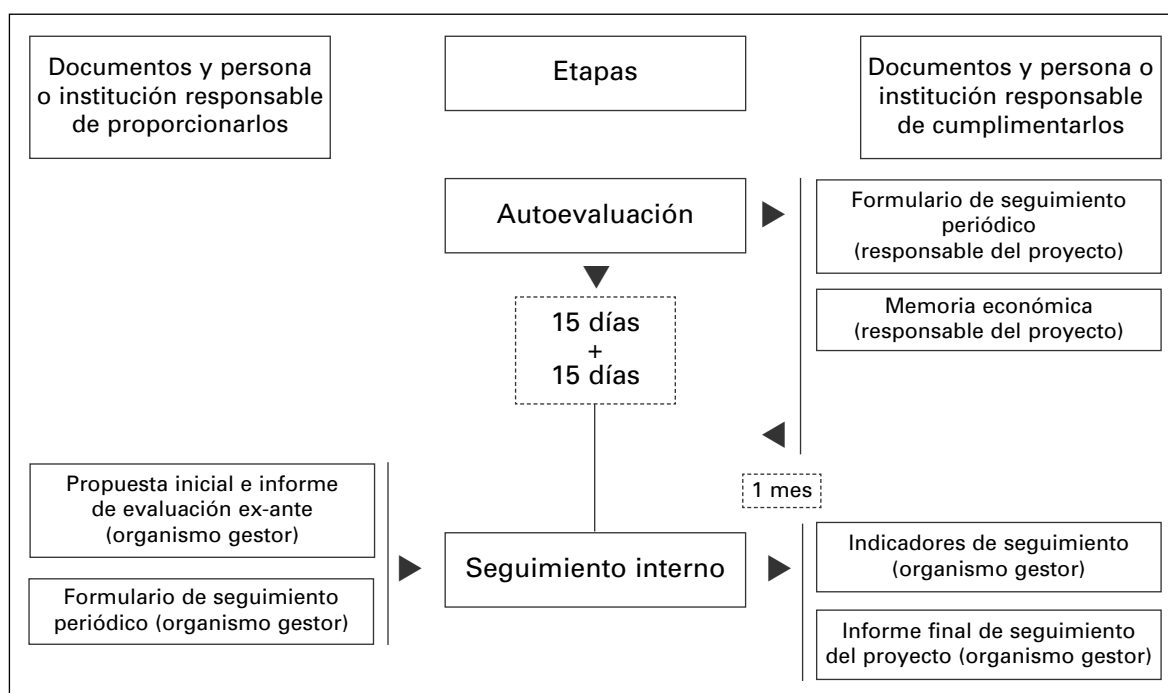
Documentos y persona o institución responsable de proporcionarlos

Etapas

Documentos y persona o institución responsable de cumplimentarlos

Autoevaluación

Formulario de seguimiento periódico (responsable del proyecto)

Memoria económica (responsable del proyecto)

15 días + 15 días

1 mes

Propuesta inicial e informe de evaluación ex-ante (organismo gestor)

Formulario de seguimiento periódico (organismo gestor)

Seguimiento interno

Indicadores de seguimiento (organismo gestor)

Informe final de seguimiento del proyecto (organismo gestor)